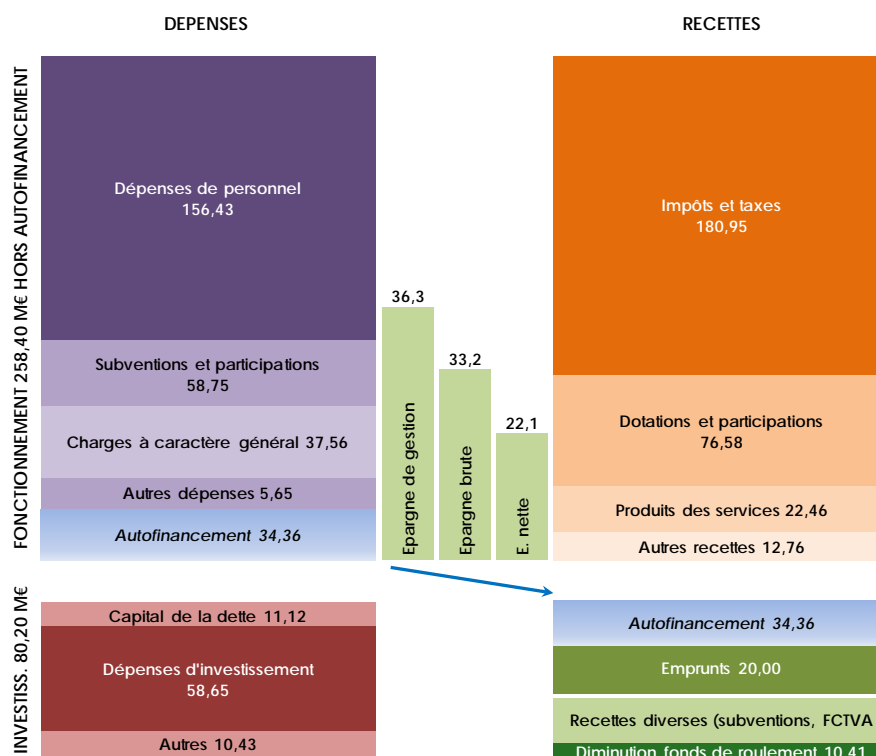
DEPENSES

RECETTES

FONCTIONNEMENT 258,40 M€ HORS AUTOFINANCEMENT

Dépenses de personnel
156,43

Subventions et participations
58,75

Charges à caractère général 37,56

Autres dépenses 5,65

Autofinancement 34,36

36,3
Epargne de gestion

33,2
Epargne brute

22,1
E. nette

Impôts et taxes
180,95

Dotations et participations
76,58

Produits des services 22,46

Autres recettes 12,76

INVESTISS. 80,20 M€

Capital de la dette 11,12

Dépenses d'investissement
58,65

Autres 10,43

Autofinancement 34,36

Emprunts 20,00

Recettes diverses (subventions, FCTVA

Diminution fonds de roulement 10,41